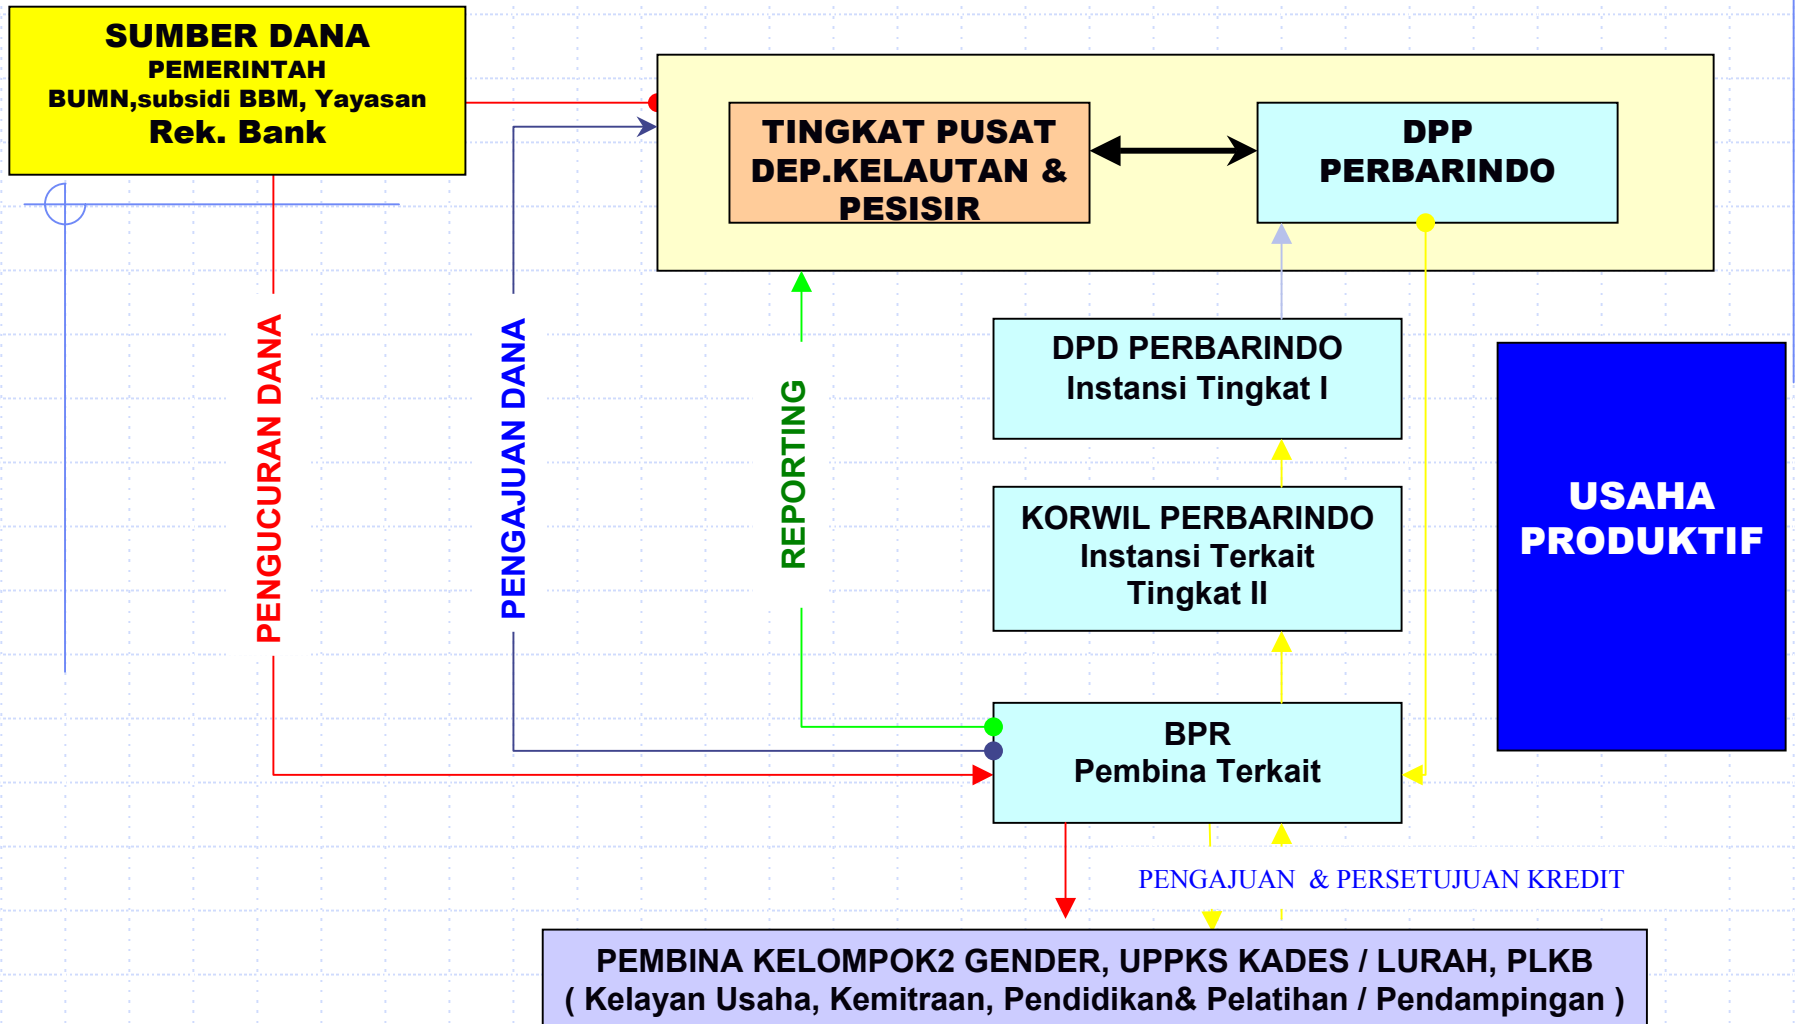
SUMBER DANA
PEMERINTAH
BUMN,subsidi BBM, Yayasan
Rek. Bank

TINGKAT PUSAT
DEP.KELAUTAN &
PESISIR

DPP
PERBARINDO

PENGUCURAN DANA

PENGAJUAN DANA

REPORTING

DPD PERBARINDO
Instansi Tingkat I

KORWIL PERBARINDO
Instansi Terkait
Tingkat II

USAHA
PRODUKTIF

BPR
Pembina Terkait

PENGAJUAN & PERSETUJUAN KREDIT

PEMBINA KELOMPOK2 GENDER, UPPKS KADES / LURAH, PLKB
( Kelayan Usaha, Kemitraan, Pendidikan& Pelatihan / Pendampingan )